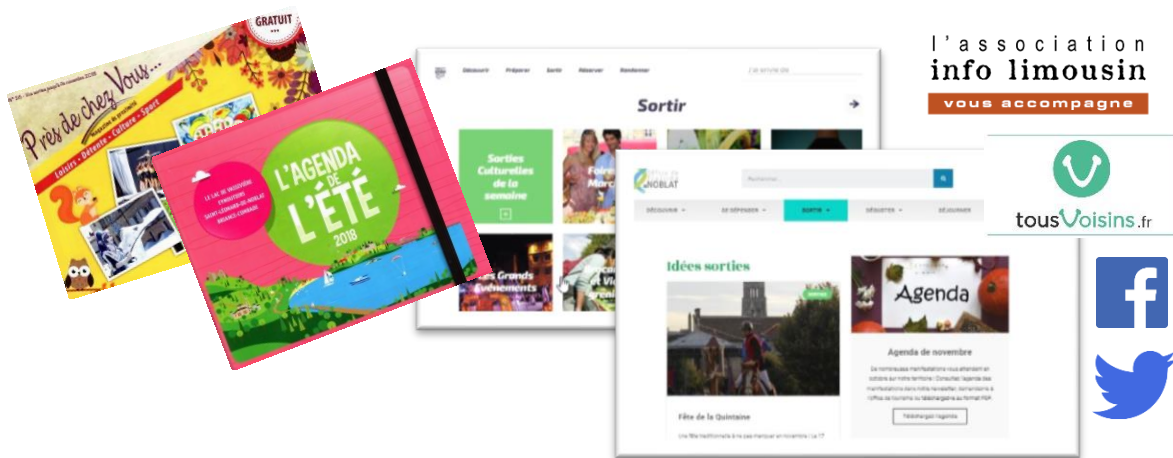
GRATUIT

Près de chez Vous...

Loisirs · Détente · Culture · Sport

L'AGENDA DE L'ÉTÉ

2018

Découvrir Préparer Sortir Réserver Randonner

Sortir

Sorties Culturelles de la semaine

Les Grands Événements

NOBLAT

Rechercher

DÉCOUVRIR SE DÉPENSER SORTIR DÉGUSTER SÉJOURNER

Idées sorties

Agenda

Agenda de novembre

Fête de la Quintaine

l'association
info limousin
vous accompagne

tousVoisins.fr